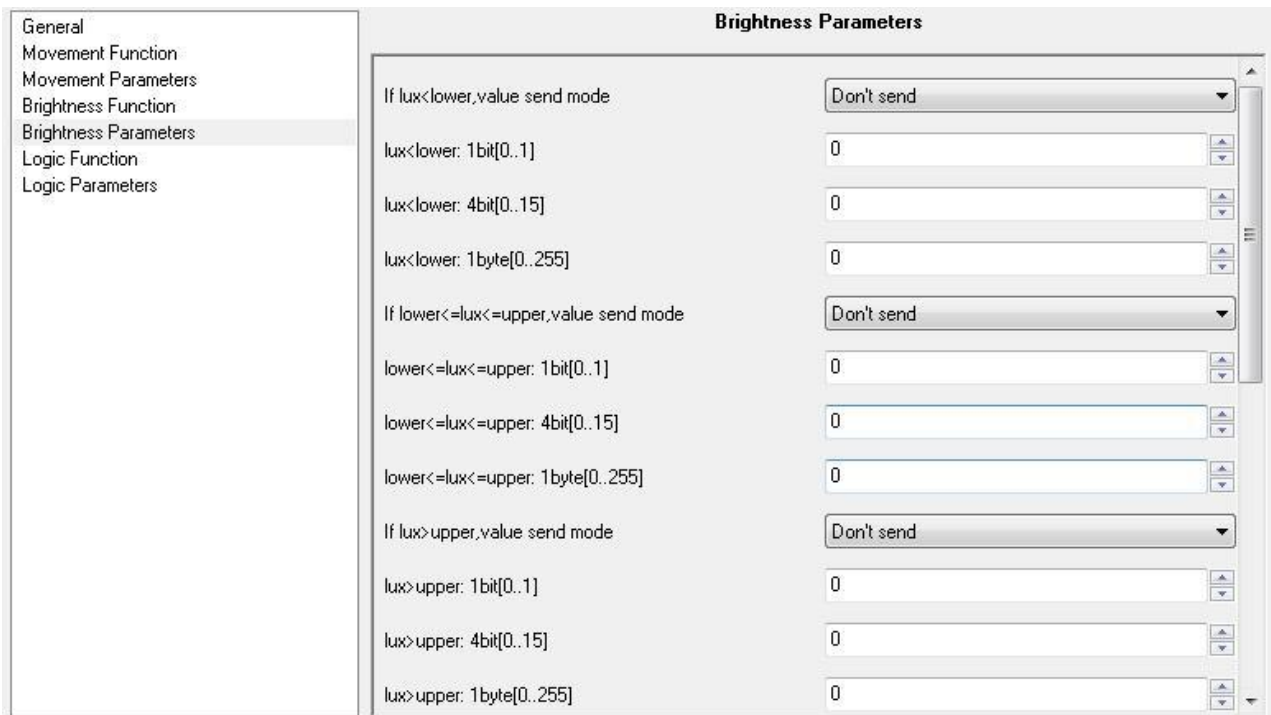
General
Movement Function
Movement Parameters
Brightness Function
Brightness Parameters
Logic Function
Logic Parameters

Brightness Parameters

| | |
|---|---|
| If lux<lower,value send mode | Don't send |
| lux<lower: 1bit[0..1] | 0 |
| lux<lower: 4bit[0..15] | 0 |
| lux<lower: 1byte[0..255] | 0 |
| If lower<=lux<=upper,value send mode | Don't send |
| lower<=lux<=upper: 1bit[0..1] | 0 |
| lower<=lux<=upper: 4bit[0..15] | 0 |
| lower<=lux<=upper: 1byte[0..255] | 0 |
| If lux>upper,value send mode | Don't send |
| lux>upper: 1bit[0..1] | 0 |
| lux>upper: 4bit[0..15] | 0 |
| lux>upper: 1byte[0..255] | 0 |